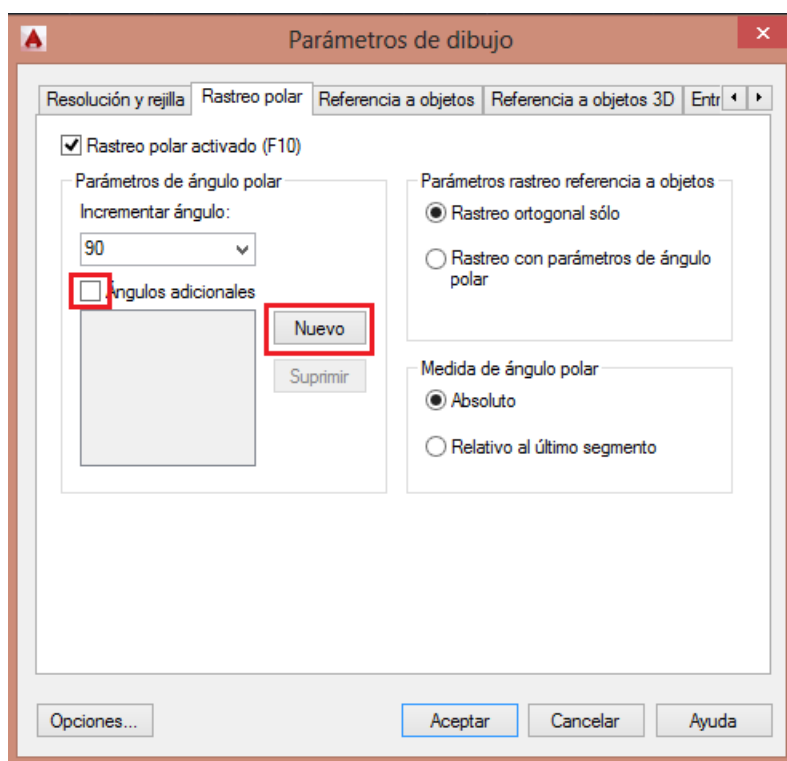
Parámetros de dibujo

Resolución y rejilla | Rastreo polar | Referencia a objetos | Referencia a objetos 3D | Entr

Rastreo polar activado (F10)

Parámetros de ángulo polar

Incrementar ángulo:

90

Ángulos adicionales

Nuevo

Suprimir

Parámetros rastreo referencia a objetos

Rastreo ortogonal sólo

Rastreo con parámetros de ángulo polar

Medida de ángulo polar

Absoluto

Relativo al último segmento

Opciones...

Aceptar

Cancelar

Ayuda